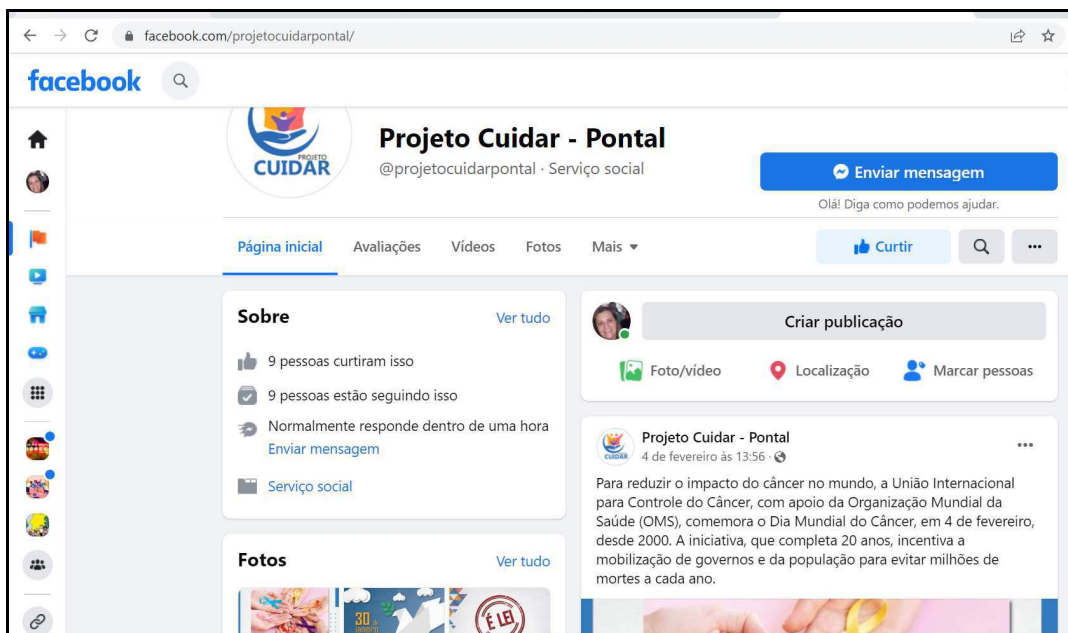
facebook.com/projetocuidarpontal/

facebook

PROJETO CUIDAR

Projeto Cuidar - Pontal
@projetocuidarpontal · Serviço social

Enviar mensagem
Olá! Diga como podemos ajudar.

Página inicial Avaliações Vídeos Fotos Mais

Curtir

Sobre
Ver tudo
9 pessoas curtiram isso
9 pessoas estão seguindo isso
Normalmente responde dentro de uma hora
Enviar mensagem
Serviço social

Fotos
Ver tudo

Criar publicação
Foto/vídeo Localização Marcar pessoas

Projeto Cuidar - Pontal
4 de fevereiro às 13:56 ·

Para reduzir o impacto do câncer no mundo, a União Internacional para Controle do Câncer, com apoio da Organização Mundial da Saúde (OMS), comemora o Dia Mundial do Câncer, em 4 de fevereiro, desde 2000. A iniciativa, que completa 20 anos, incentiva a mobilização de governos e da população para evitar milhões de mortes a cada ano.